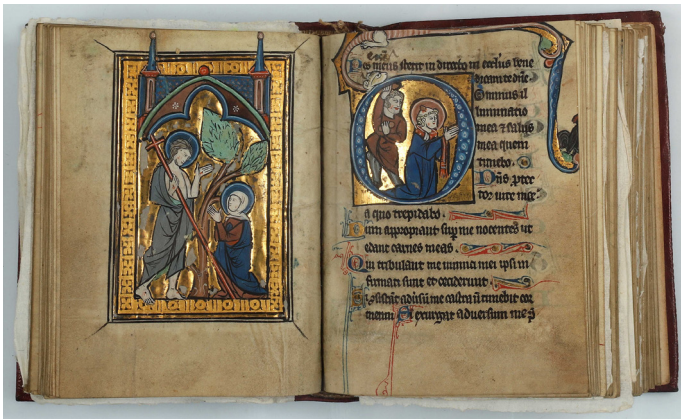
Dns meus dixit in dextris ut eos inire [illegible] Dominus illuminatio mea et salus mea quem timebo. Dns protector uite mee a quo trepidabo. Dum appropiant super me nocentes ut edant carnes meas. Qui tribulant me inimici mei ipsi infirmati sunt et ceciderunt. Si consistant aduersum me castra non timebit cor meum. Si exurgat aduersum me